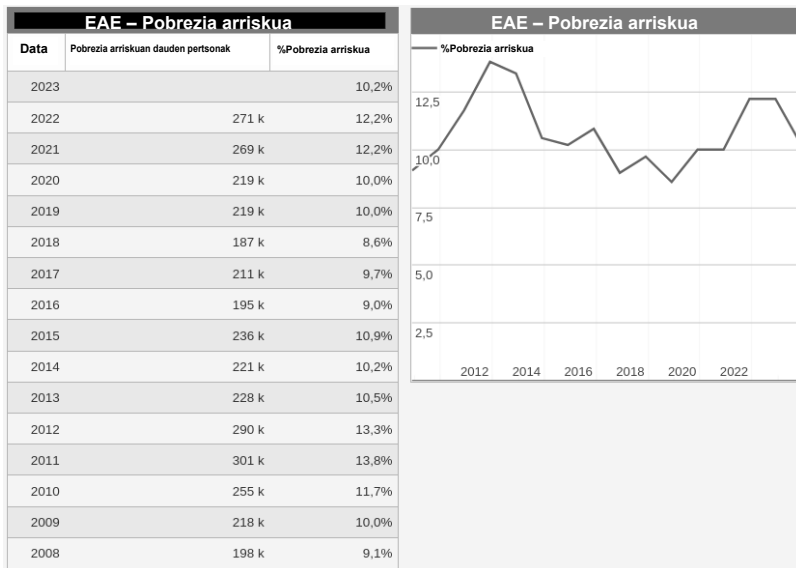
EAE – Pobrezia arriskua

| Data | Pobrezia arriskuan dauden pertsonak | %Pobrezia arriskua |
|---|---|---|
| 2023 | | 10,2% |
| 2022 | 271 k | 12,2% |
| 2021 | 269 k | 12,2% |
| 2020 | 219 k | 10,0% |
| 2019 | 219 k | 10,0% |
| 2018 | 187 k | 8,6% |
| 2017 | 211 k | 9,7% |
| 2016 | 195 k | 9,0% |
| 2015 | 236 k | 10,9% |
| 2014 | 221 k | 10,2% |
| 2013 | 228 k | 10,5% |
| 2012 | 290 k | 13,3% |
| 2011 | 301 k | 13,8% |
| 2010 | 255 k | 11,7% |
| 2009 | 218 k | 10,0% |
| 2008 | 198 k | 9,1% |

EAE – Pobrezia arriskua

%Pobrezia arriskua

12,5
10,0
7,5
5,0
2,5

2012 2014 2016 2018 2020 2022